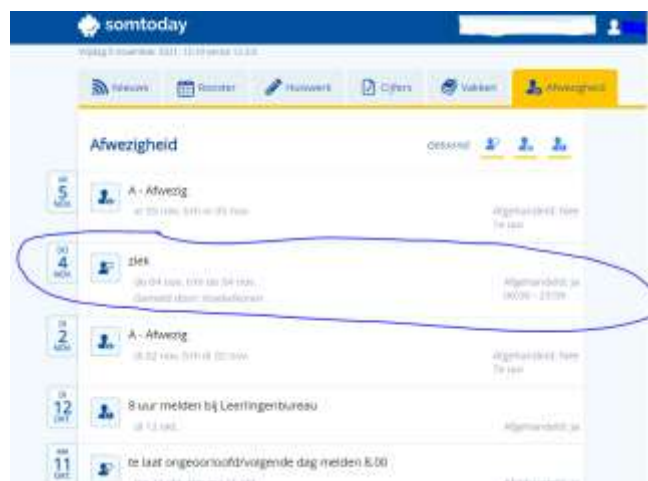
somtoday

Vrijdag 5 november 2021 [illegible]

Nieuws
Rooster
Huiswerk
Cijfers
Vakken
Afwezigheid

Afwezigheid

Getoond

5
NOV

A - Afwezig

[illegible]

Afgehandeld: Nee
Te laat

DO
4
NOV

ziek

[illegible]
Gemeld door: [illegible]

Afgehandeld: Ja
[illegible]

2
NOV

A - Afwezig

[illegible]

Afgehandeld: Nee
Te laat

12
OKT

8 uur melden bij Leerlingenbureau

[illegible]

Afgehandeld: Ja

11
OKT

te laat ongeoorloofd/volgende dag melden 8.00